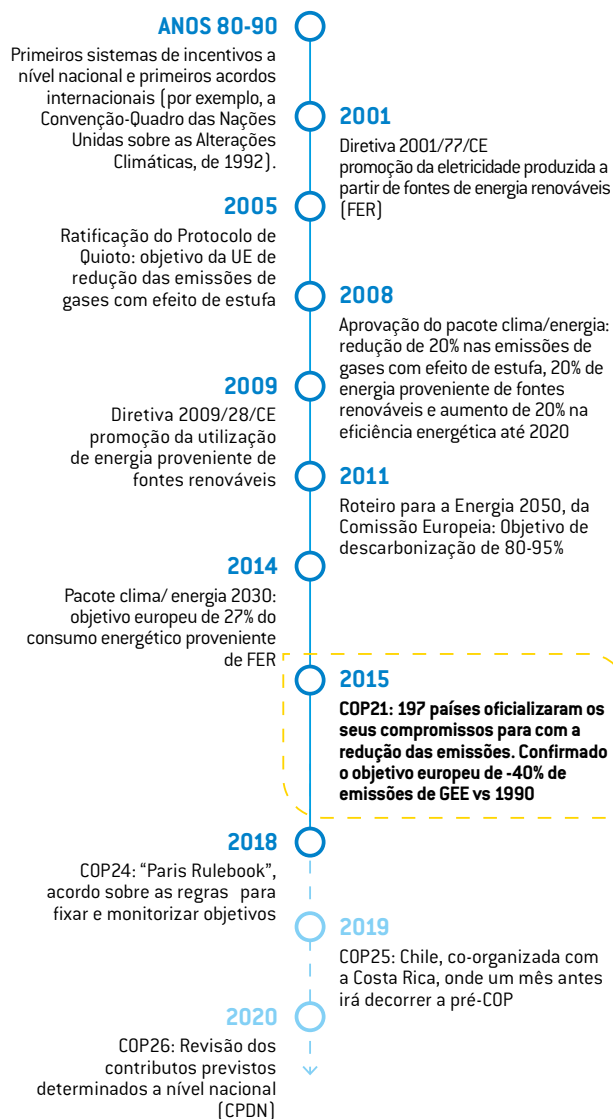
ANOS 80-90

Primeiros sistemas de incentivos a nível nacional e primeiros acordos internacionais (por exemplo, a Convenção-Quadro das Nações Unidas sobre as Alterações Climáticas, de 1992).

2001

Diretiva 2001/77/CE promoção da eletricidade produzida a partir de fontes de energia renováveis (FER)

2005

Ratificação do Protocolo de Quioto: objetivo da UE de redução das emissões de gases com efeito de estufa

2008

Aprovação do pacote clima/energia: redução de 20% nas emissões de gases com efeito de estufa, 20% de energia proveniente de fontes renováveis e aumento de 20% na eficiência energética até 2020

2009

Diretiva 2009/28/CE promoção da utilização de energia proveniente de fontes renováveis

2011

Roteiro para a Energia 2050, da Comissão Europeia: Objetivo de descarbonização de 80-95%

2014

Pacote clima/ energia 2030: objetivo europeu de 27% do consumo energético proveniente de FER

2015

COP21: 197 países oficializaram os seus compromissos para com a redução das emissões. Confirmado o objetivo europeu de -40% de emissões de GEE vs 1990

2018

COP24: "Paris Rulebook", acordo sobre as regras para fixar e monitorizar objetivos

2019

COP25: Chile, co-organizada com a Costa Rica, onde um mês antes irá decorrer a pré-COP

2020

COP26: Revisão dos contributos previstos determinados a nível nacional (CPDN)